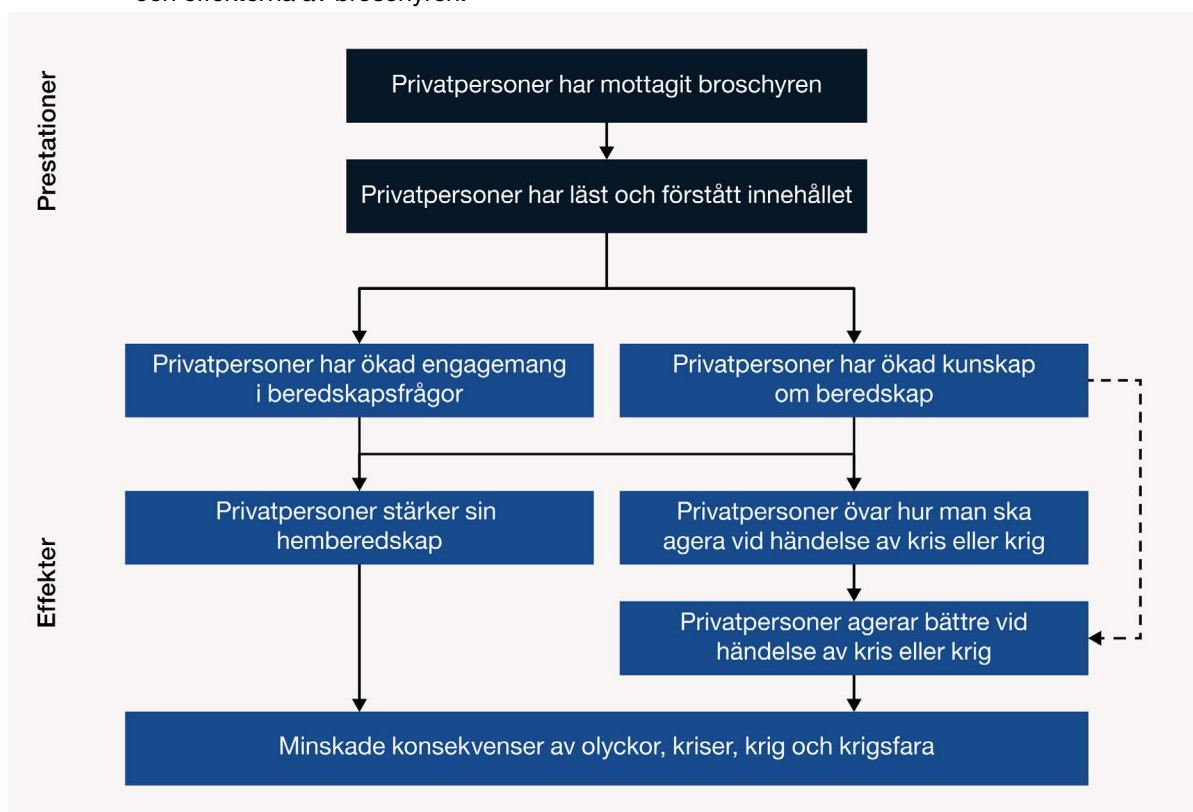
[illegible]

Prestationer

Privatpersoner har mottagit broschyren

Privatpersoner har läst och förstått innehållet

Effekter

Privatpersoner har ökad engagemang i beredskapsfrågor

Privatpersoner har ökad kunskap om beredskap

Privatpersoner stärker sin hemberedskap

Privatpersoner övar hur man ska agera vid händelse av kris eller krig

Privatpersoner agerar bättre vid händelse av kris eller krig

Minskade konsekvenser av olyckor, kriser, krig och krigsfara